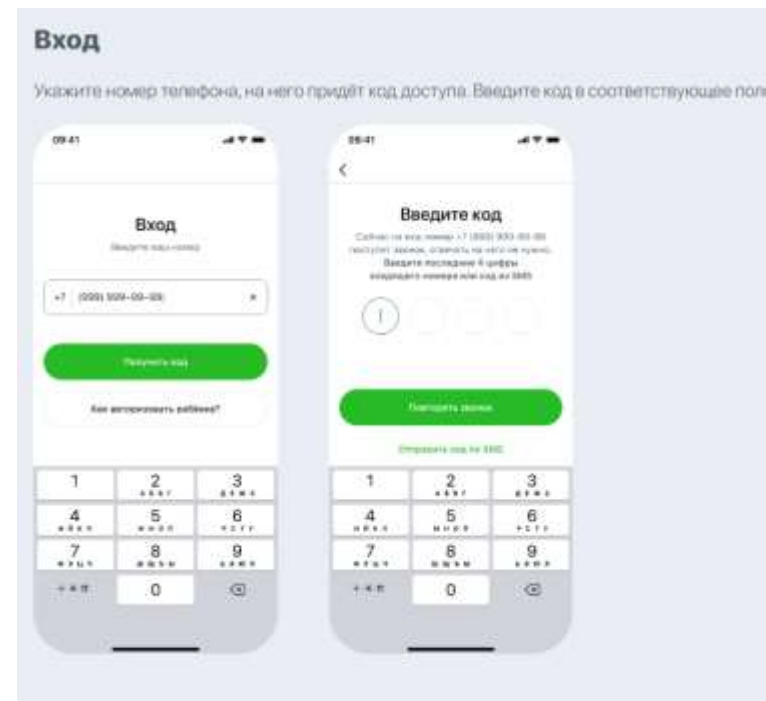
Вход

Укажите номер телефона, на него придёт код доступа. Введите код в соответствующее пол

09:41

Вход

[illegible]

+7 (999) 999-99-99

Получить код

Как авторизовать ребёнка?

1
2
3
4
5
6
7
8
9
+ * #
0

09:41

<

Введите код

Сейчас на ваш номер +7 (999) 999-99-99 поступит звонок, отвечать на него не нужно. Введите последние 4 цифры входящего номера или код из SMS

Повторить звонок

Отправить код по SMS

1
2
3
4
5
6
7
8
9
+ * #
0